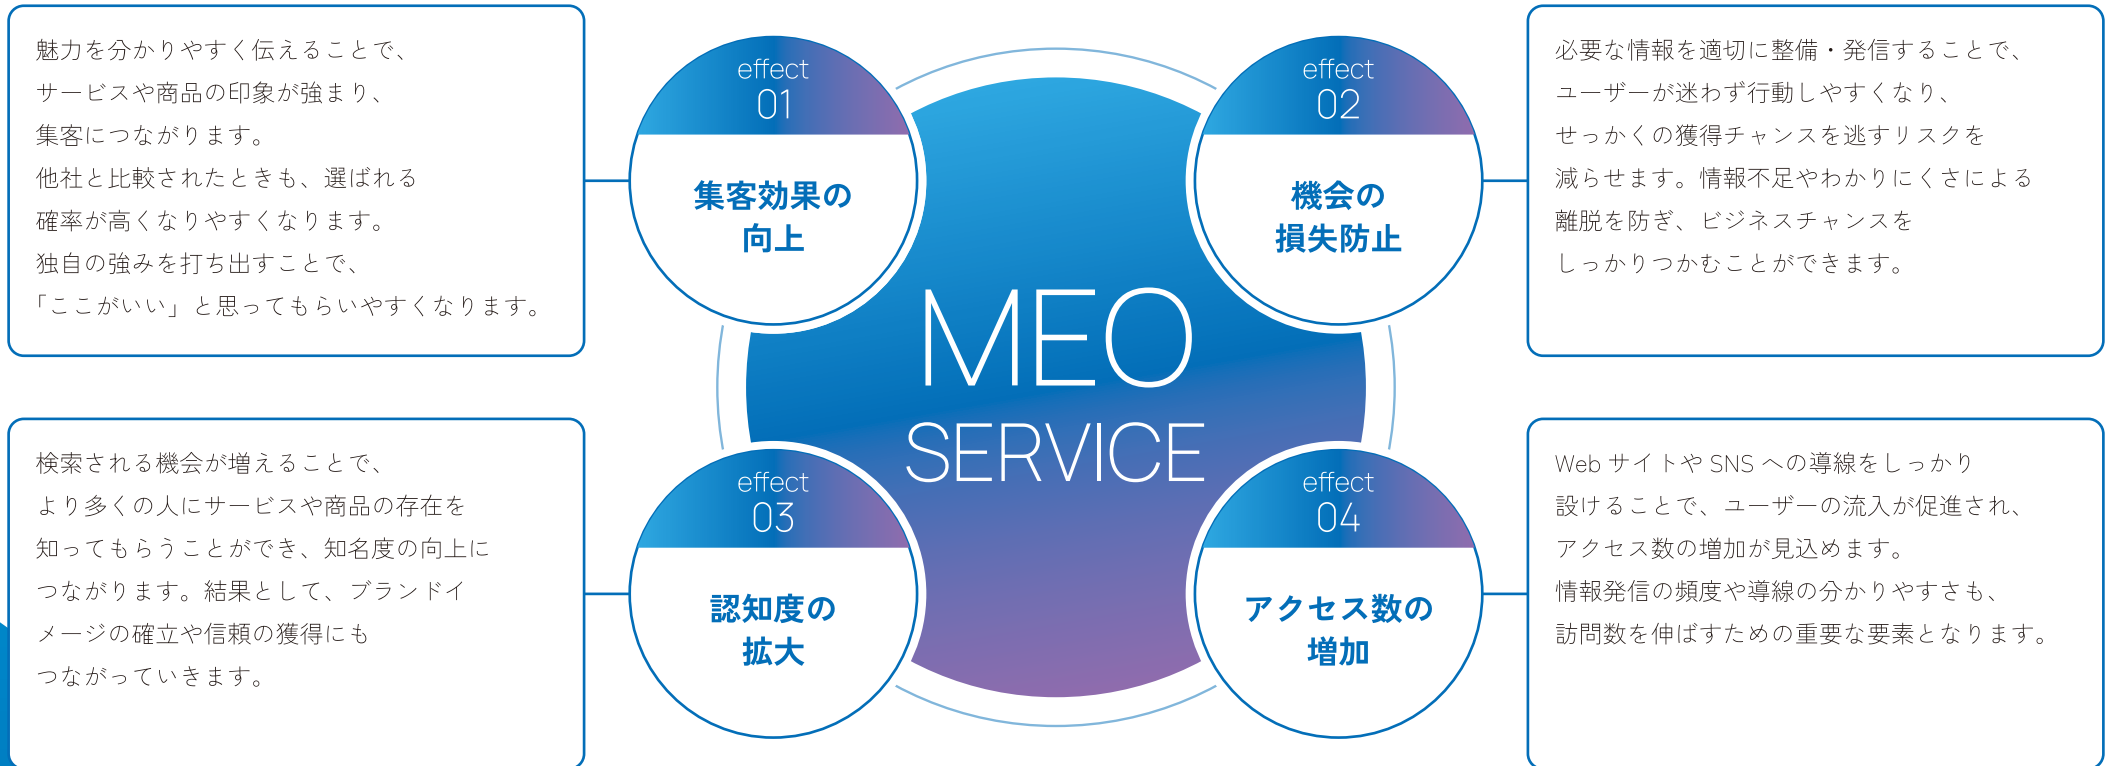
魅力を分かりやすく伝えることで、サービスや商品の印象が強まり、集客につながります。
他社と比較されたときも、選ばれる確率が高くなりやすくなります。
独自の強みを打ち出すことで、「ここがいい」と思ってもらいやすくなります。

effect
01
集客効果の向上

effect
02
機会の損失防止

必要な情報を適切に整備・発信することで、ユーザーが迷わず行動しやすくなり、せっかくの獲得チャンスを逃すリスクを減らせます。情報不足やわかりにくさによる離脱を防ぎ、ビジネスチャンスをしっかりつかむことができます。

MEO
SERVICE

検索される機会が増えることで、より多くの人にサービスや商品の存在を知ってもらうことができ、知名度の向上につながります。結果として、ブランドイメージの確立や信頼の獲得にもつながっていきます。

effect
03
認知度の拡大

effect
04
アクセス数の増加

Web サイトや SNS への導線をしっかり設けることで、ユーザーの流入が促進され、アクセス数の増加が見込めます。
情報発信の頻度や導線の分かりやすさも、訪問数を伸ばすための重要な要素となります。